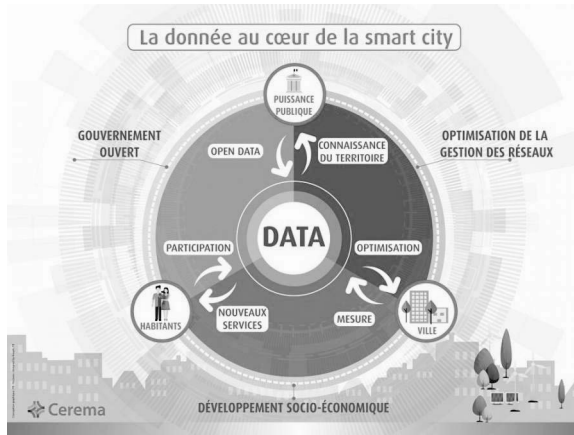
La donnée au cœur de la smart city

PUISSANCE PUBLIQUE

GOUVERNEMENT OUVERT

OPTIMISATION DE LA GESTION DES RÉSEAUX

OPEN DATA

CONNAISSANCE DU TERRITOIRE

DATA

PARTICIPATION

OPTIMISATION

NOUVEAUX SERVICES

MESURE

HABITANTS

VILLE

Cerema

DÉVELOPPEMENT SOCIO-ÉCONOMIQUE